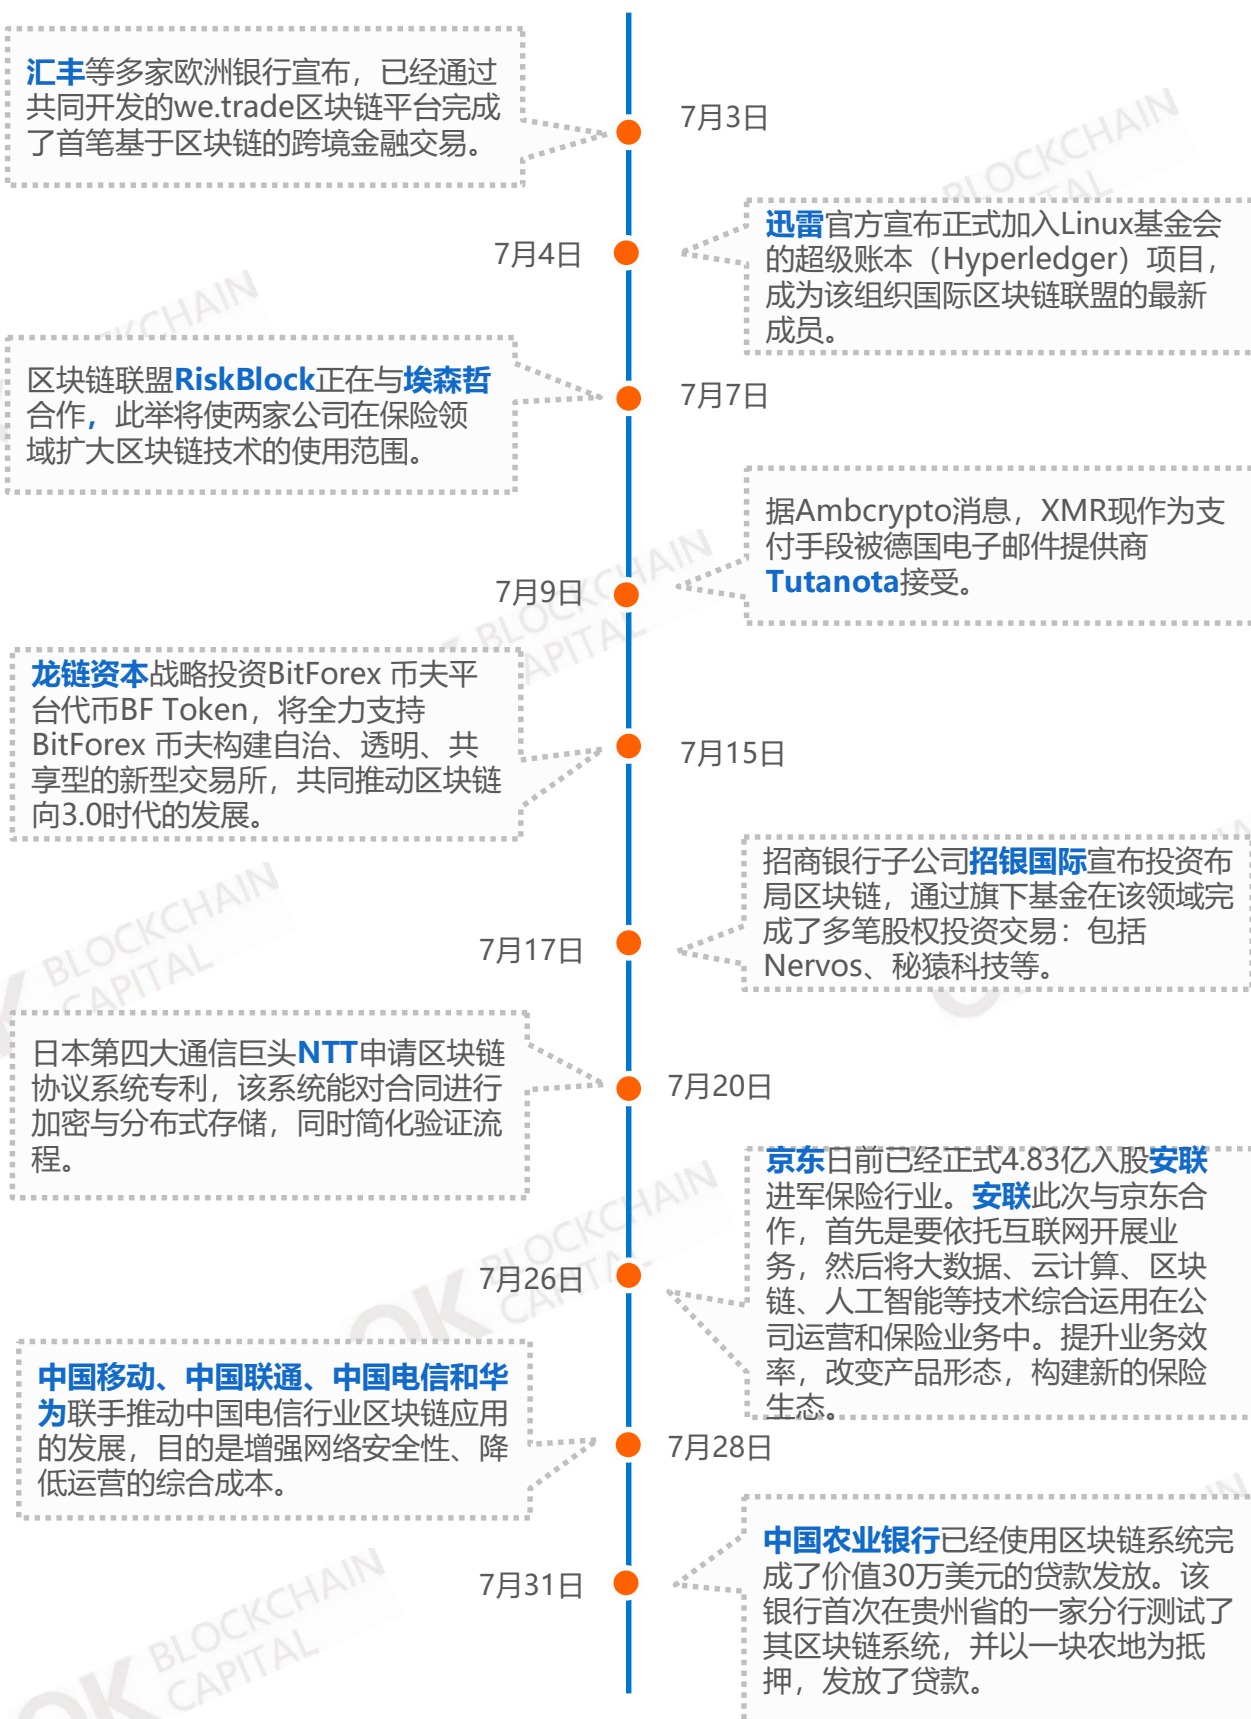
汇丰等多家欧洲银行宣布，已经通过共同开发的we.trade区块链平台完成了首笔基于区块链的跨境金融交易。

7月3日

7月4日

迅雷官方宣布正式加入Linux基金会的超级账本（Hyperledger）项目，成为该组织国际区块链联盟的最新成员。

区块链联盟RiskBlock正在与埃森哲合作，此举将使两家公司在保险领域扩大区块链技术的使用范围。

7月7日

据Ambcrypto消息，XMR现作为支付手段被德国电子邮件提供商Tutanota接受。

7月9日

龙链资本战略投资BitForex 币夫平台代币BF Token，将全力支持BitForex 币夫构建自治、透明、共享型的新型交易所，共同推动区块链向3.0时代的发展。

7月15日

招商银行子公司招银国际宣布投资布局区块链，通过旗下基金在该领域完成了多笔股权投资交易：包括Nervos、秘猿科技等。

7月17日

日本第四大通信巨头NTT申请区块链协议系统专利，该系统能对合同进行加密与分布式存储，同时简化验证流程。

7月20日

京东日前已经正式4.83亿入股安联进军保险行业。安联此次与京东合作，首先是要依托互联网开展业务，然后将大数据、云计算、区块链、人工智能等技术综合运用在公司运营和保险业务中。提升业务效率，改变产品形态，构建新的保险生态。

7月26日

中国移动、中国联通、中国电信和华为联手推动中国电信行业区块链应用的发展，目的是增强网络安全性、降低运营的综合成本。

7月28日

中国农业银行已经使用区块链系统完成了价值30万美元的贷款发放。该银行首次在贵州省的一家分行测试了其区块链系统，并以一块农地为抵押，发放了贷款。

7月31日

BLOCKCHAIN CAPITAL